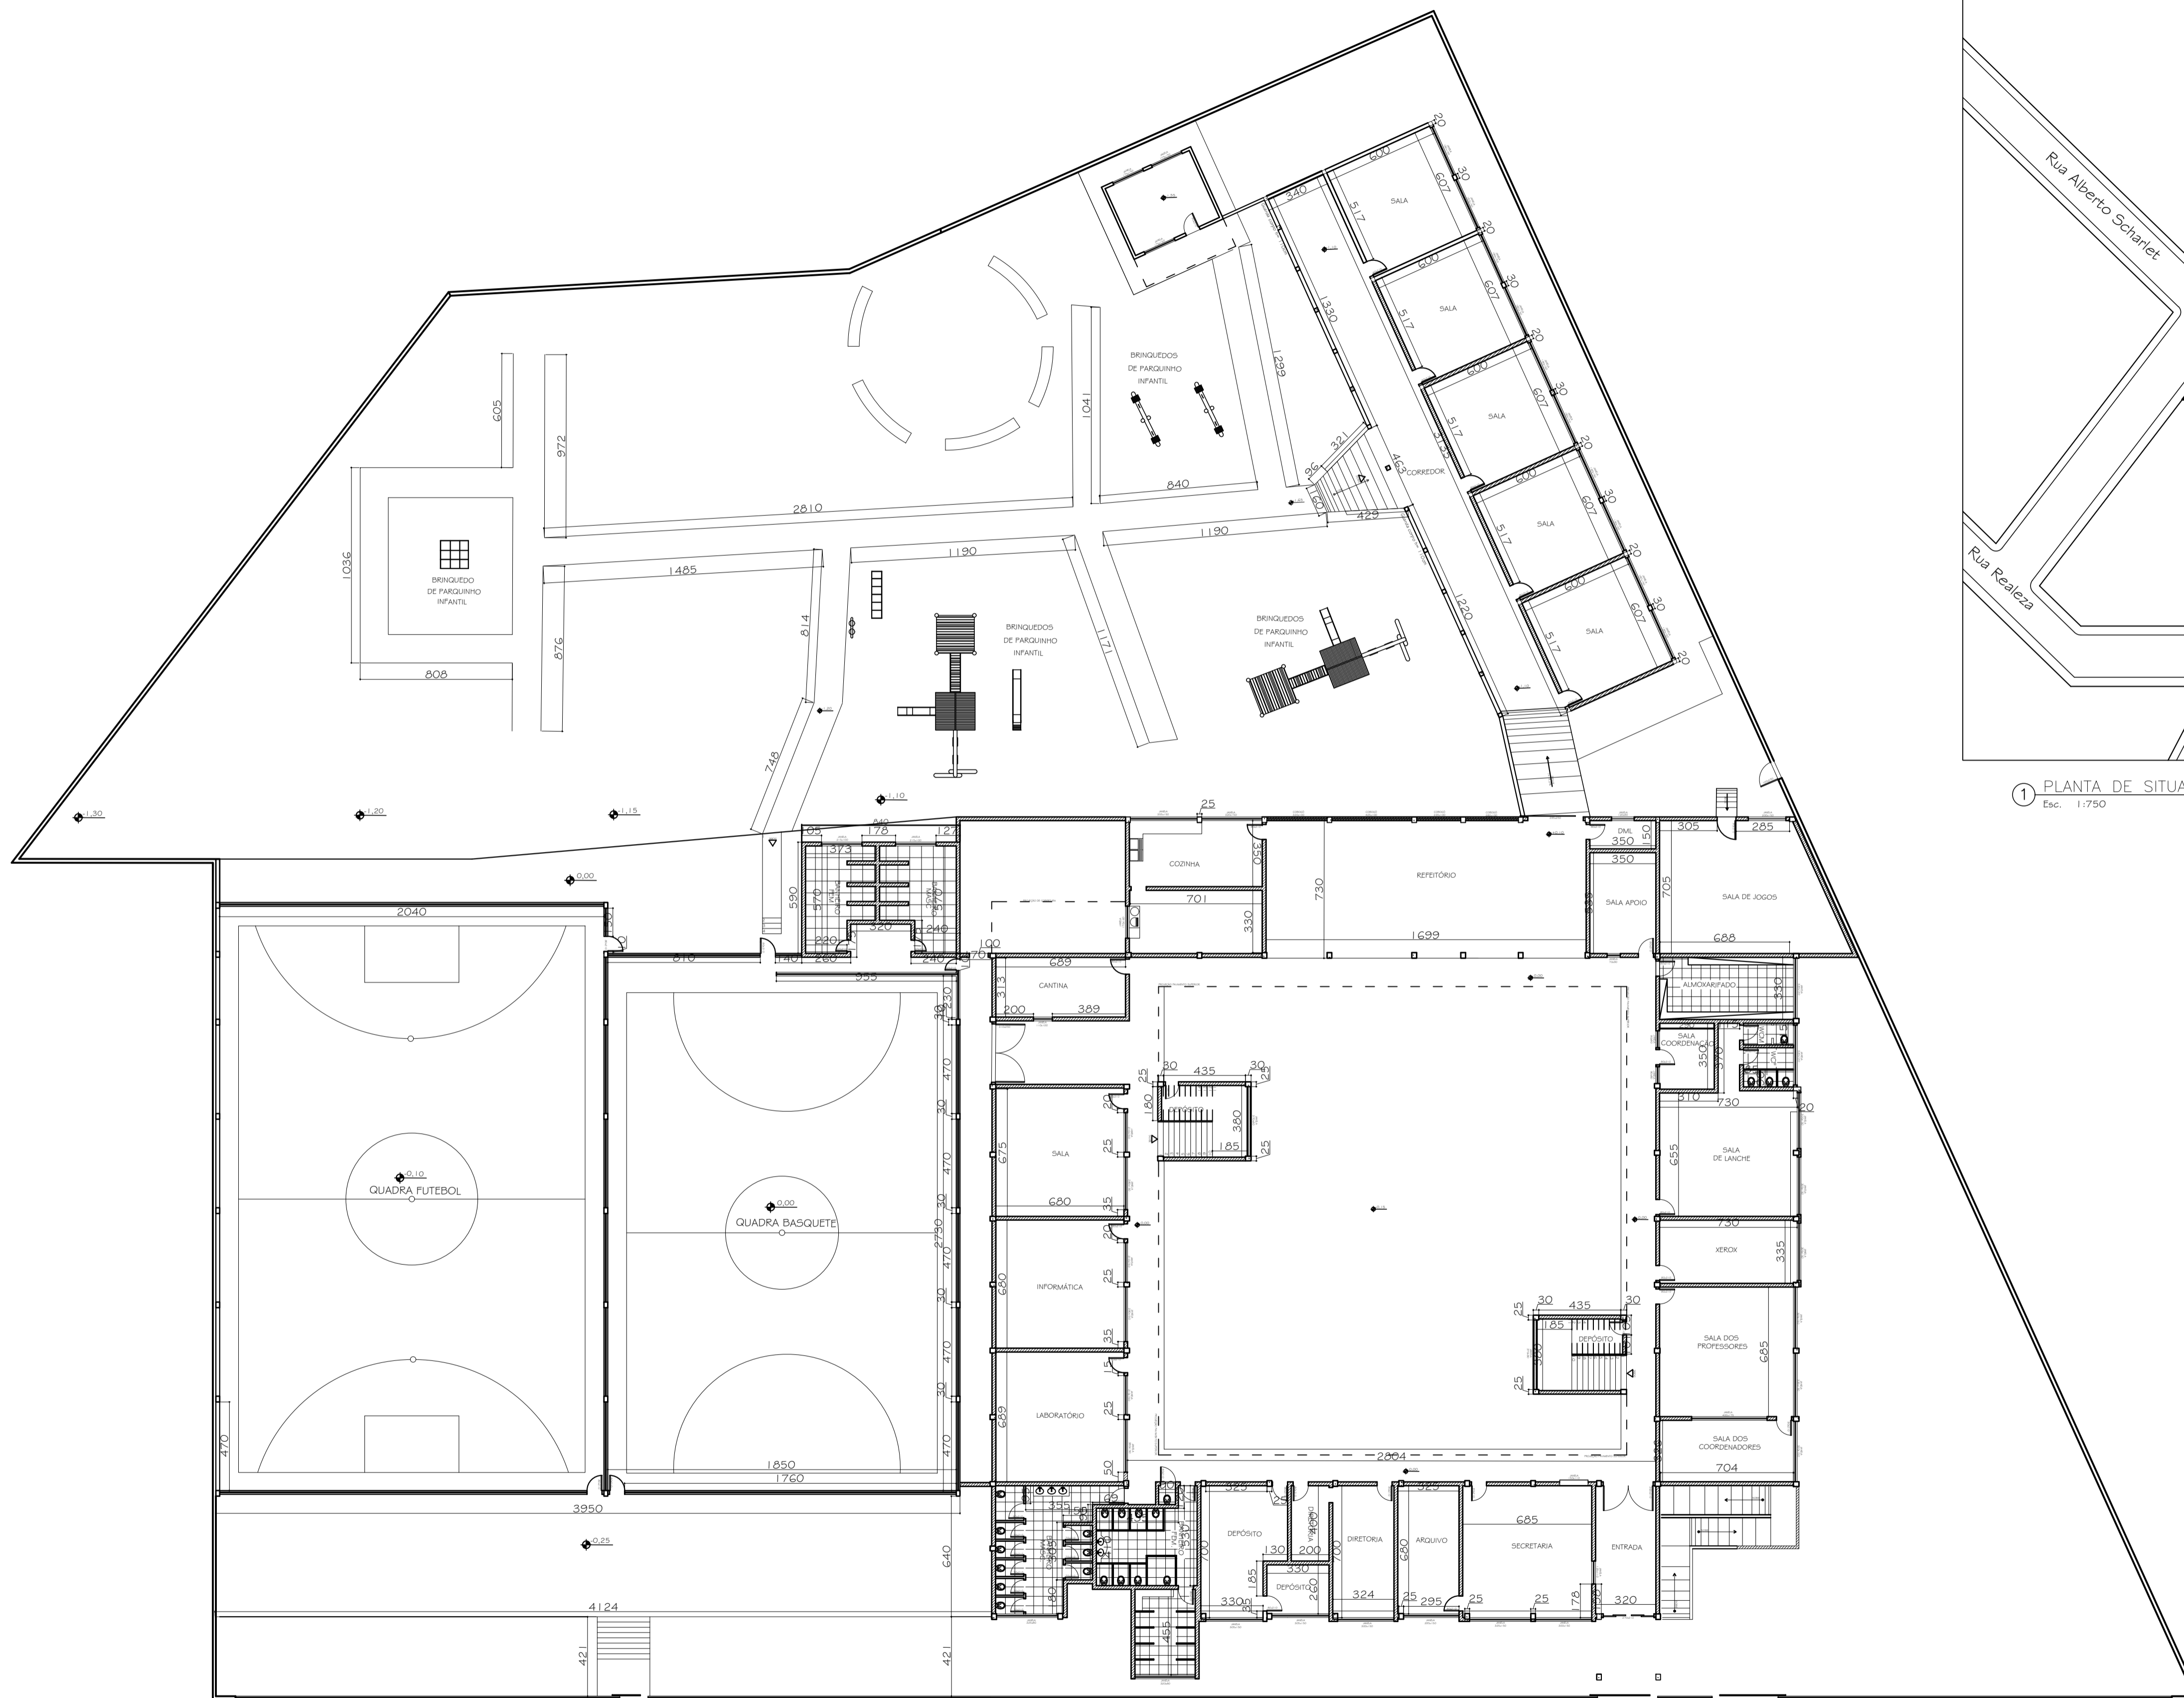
SALA
SALA
SALA
SALA
SALA
CORREDOR
BRINQUEDOS DE PARQUINHO INFANTIL
BRINQUEDO DE PARQUINHO INFANTIL
BRINQUEDOS DE PARQUINHO INFANTIL
BRINQUEDOS DE PARQUINHO INFANTIL
2810
1485
1190
1190
840
808
1036
972
605
876
814
748
1171
1041
1299
1330
1220
600
607
517
340
429
Rua Alberto Scharlet
Rua Realeza
① PLANTA DE SITUA
Esc. 1:750
COZINHA
REFEITÓRIO
DML
SALA APOIO
SALA DE JOGOS
CANTINA
ALMOXARIFADO
SALA COORDENAÇÃO
SALA
INFORMÁTICA
LABORATÓRIO
SALA DE LANCHE
XEROX
DEPÓSITO
SALA DOS PROFESSORES
SALA DOS COORDENADORES
DEPÓSITO
DEPÓSITO
DIRETORIA
ARQUIVO
SECRETARIA
ENTRADA
QUADRA FUTEBOL
QUADRA BASQUETE
2040
3950
1850
1760
4124
2730
2804
1699
701
688
730
704
685
435
435
0,00
0,10
0,25
1,10
1,15
1,20
1,30